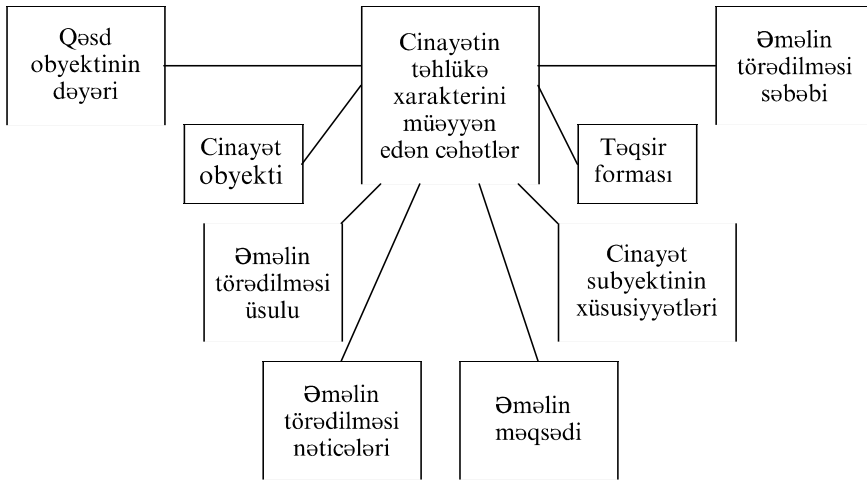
Cinayətin təhlükə xarakterini müəyyən edən cəhətlər

Qəsd obyektinin dəyəri

Əməlin törədilməsi səbəbi

Cinayət obyekti

Təqsir forması

Əməlin törədilməsi üsulu

Cinayət subyektinin xüsusiyyətləri

Əməlin törədilməsi nəticələri

Əməlin məqsədi